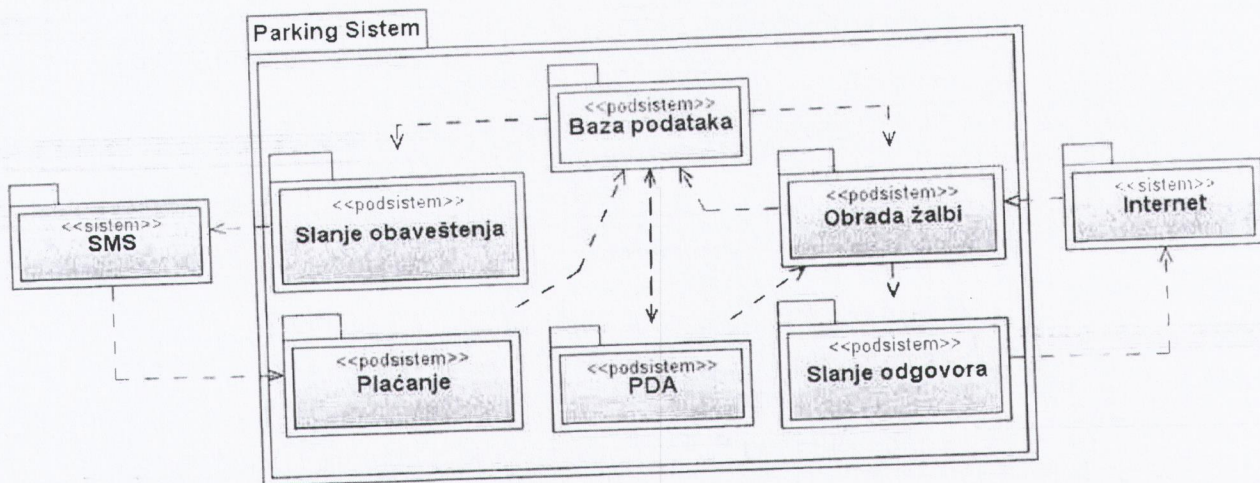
Parking Sistem

<<podsistem>>
Baza podataka

<<sistem>>
SMS

<<podsistem>>
Slanje obaveštenja

<<podsistem>>
Obrada žalbi

<<sistem>>
Internet

<<podsistem>>
Plaćanje

<<podsistem>>
PDA

<<podsistem>>
Slanje odgovora